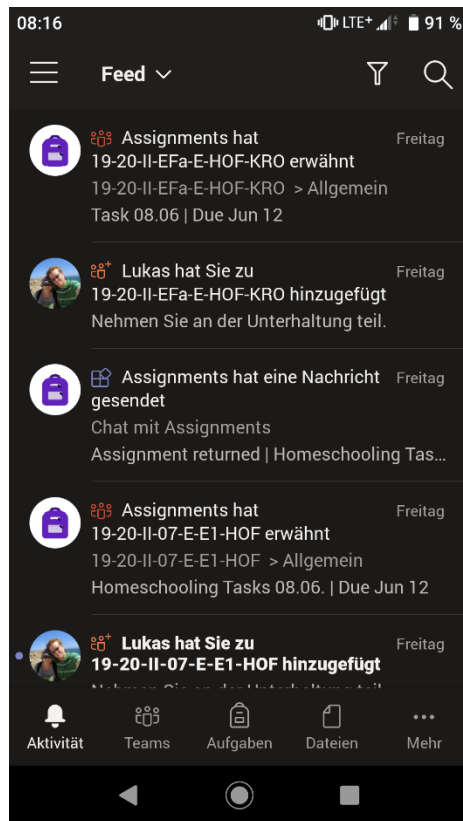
08:16

LTE⁺ 91 %

Feed

Assignments hat 19-20-II-EFa-E-HOF-KRO erwähnt
Freitag
19-20-II-EFa-E-HOF-KRO > Allgemein
Task 08.06 | Due Jun 12

Lukas hat Sie zu 19-20-II-EFa-E-HOF-KRO hinzugefügt
Freitag
Nehmen Sie an der Unterhaltung teil.

Assignments hat eine Nachricht gesendet
Freitag
Chat mit Assignments
Assignment returned | Homeschooling Tas...

Assignments hat 19-20-II-07-E-E1-HOF erwähnt
Freitag
19-20-II-07-E-E1-HOF > Allgemein
Homeschooling Tasks 08.06. | Due Jun 12

Lukas hat Sie zu 19-20-II-07-E-E1-HOF hinzugefügt
Freitag
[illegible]

Aktivität
Teams
Aufgaben
Dateien
Mehr